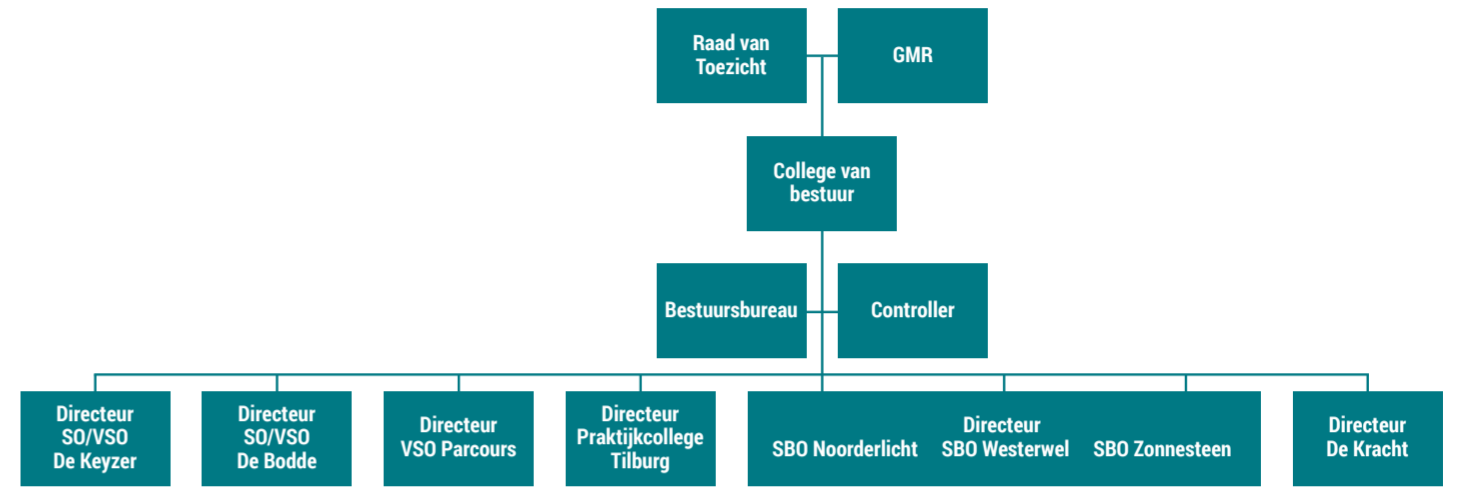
Raad van Toezicht

GMR

College van bestuur

Bestuursbureau

Controller

Directeur SO/VSO De Keyzer

Directeur SO/VSO De Bodde

Directeur VSO Parcours

Directeur Praktijkcollege Tilburg

Directeur
SBO Noorderlicht SBO Westerwel SBO Zonnesteen

Directeur De Kracht